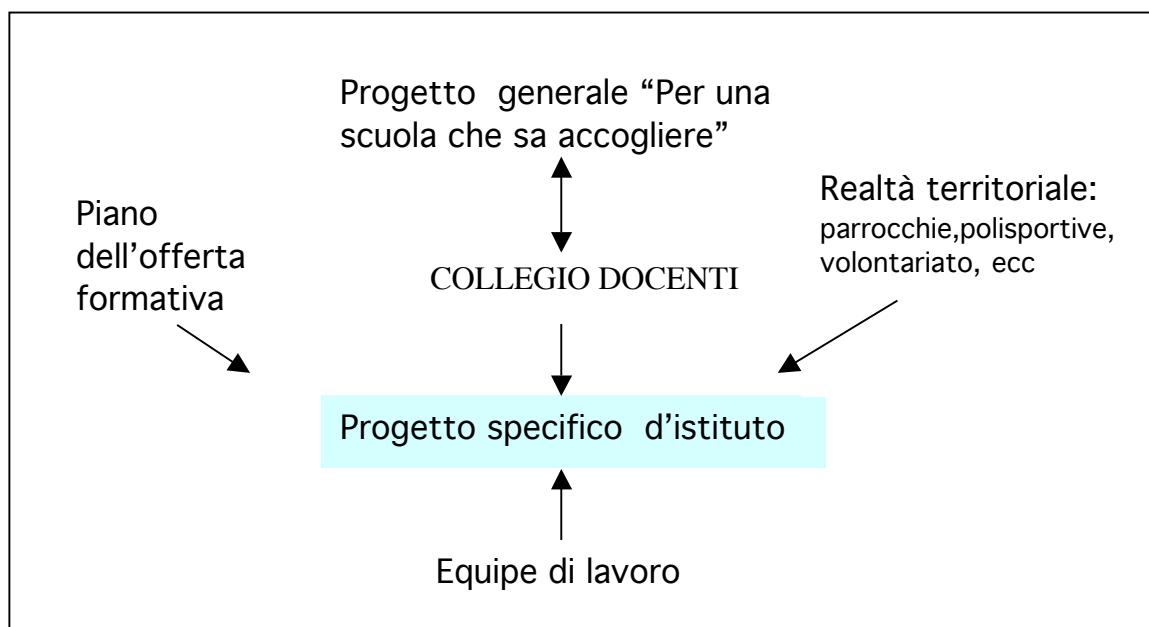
Progetto generale "Per una scuola che sa accogliere"

Piano dell'offerta formativa

Realtà territoriale: parrocchie,polisportive, volontariato, ecc

COLLEGIO DOCENTI

Progetto specifico d'istituto

Equipe di lavoro